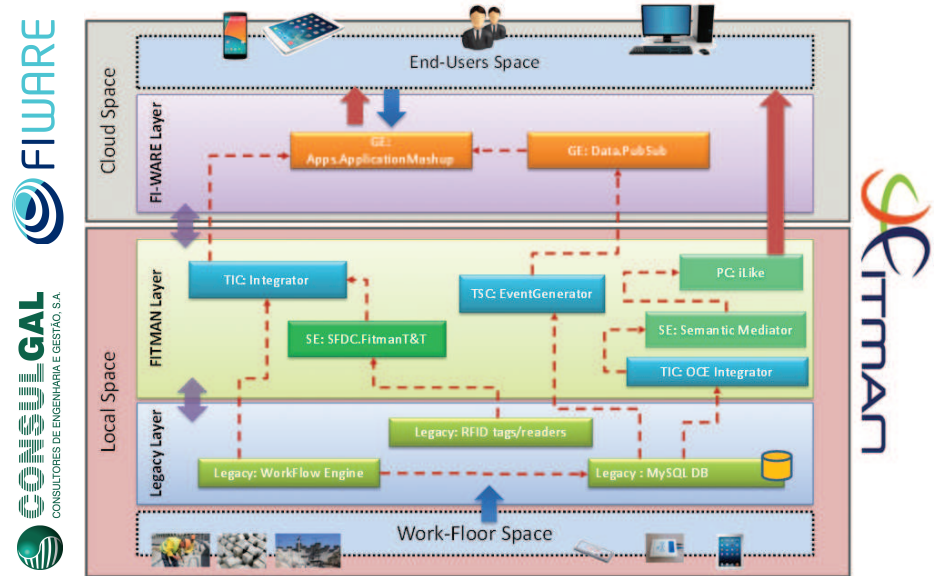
FIWARE

CONSULGAL
CONSULTORES DE ENGENHARIA E GESTÃO, S.A.

End-Users Space

Cloud Space

FI-WARE Layer

GE: Apps.ApplicationMashup

GE: Data.PubSub

Local Space

FITMAN Layer

TIC: Integrator

TSC: EventGenerator

PC: iLike

SE: SFDC.FitmanT&T

SE: Semantic Mediator

TIC: OCE Integrator

Legacy Layer

Legacy: RFID tags/readers

Legacy: WorkFlow Engine

Legacy : MySQL DB

Work-Floor Space

FITMAN